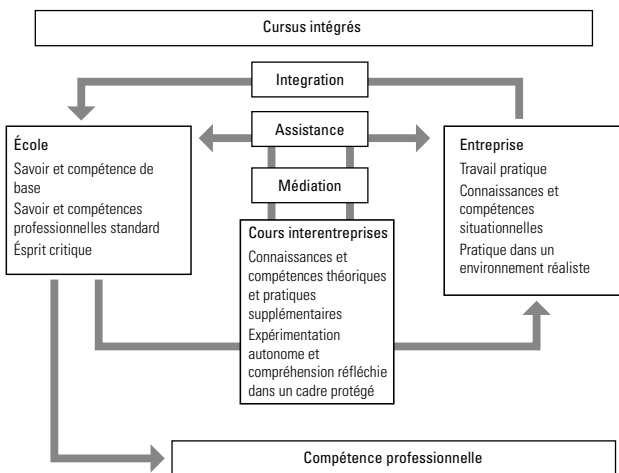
Cursus intégrés

Integration

Assistance

Médiation

École
Savoir et compétence de base
Savoir et compétences professionnelles standard
Ésprit critique

Entreprise
Travail pratique
Connaissances et compétences situationnelles
Pratique dans un environnement réaliste

Cours interentreprises
Connaissances et compétences théoriques et pratiques supplémentaires
Expérimentation autonome et compréhension réfléchie dans un cadre protégé

Compétence professionnelle